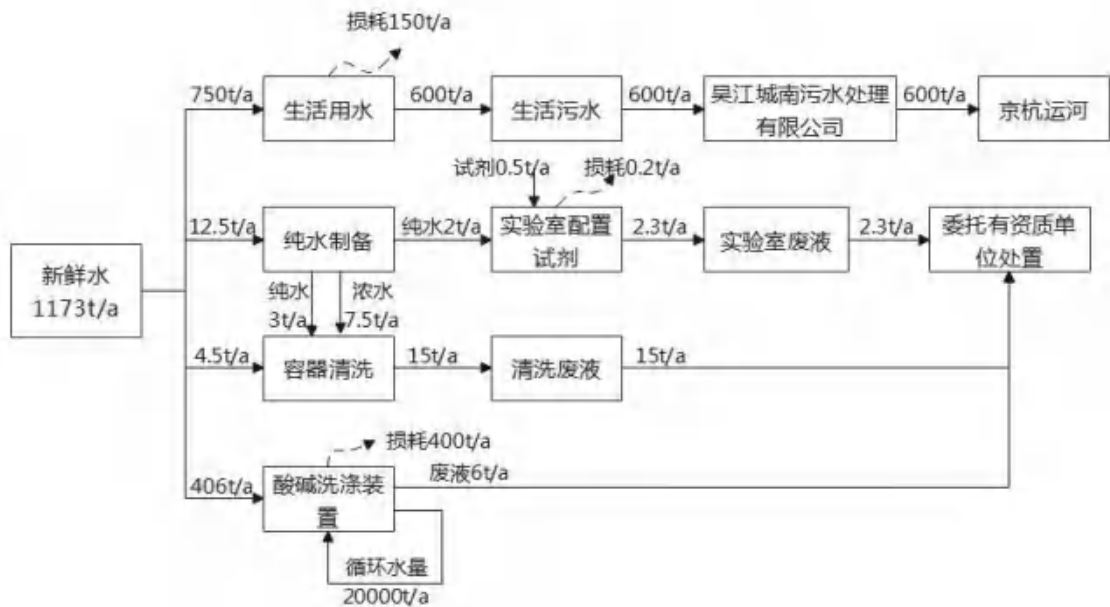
损耗150t/a

750t/a 生活用水 600t/a 生活污水 600t/a 吴江城南污水处理有限公司 600t/a 京杭运河

试剂0.5t/a 损耗0.2t/a

新鲜水 1173t/a

12.5t/a 纯水制备 纯水2t/a 实验室配置试剂 2.3t/a 实验室废液 2.3t/a 委托有资质单位处置

纯水 3t/a 浓水 7.5t/a

4.5t/a 容器清洗 15t/a 清洗废液 15t/a

损耗400t/a

406t/a 酸碱洗涤装置 废液6t/a

循环水量 20000t/a